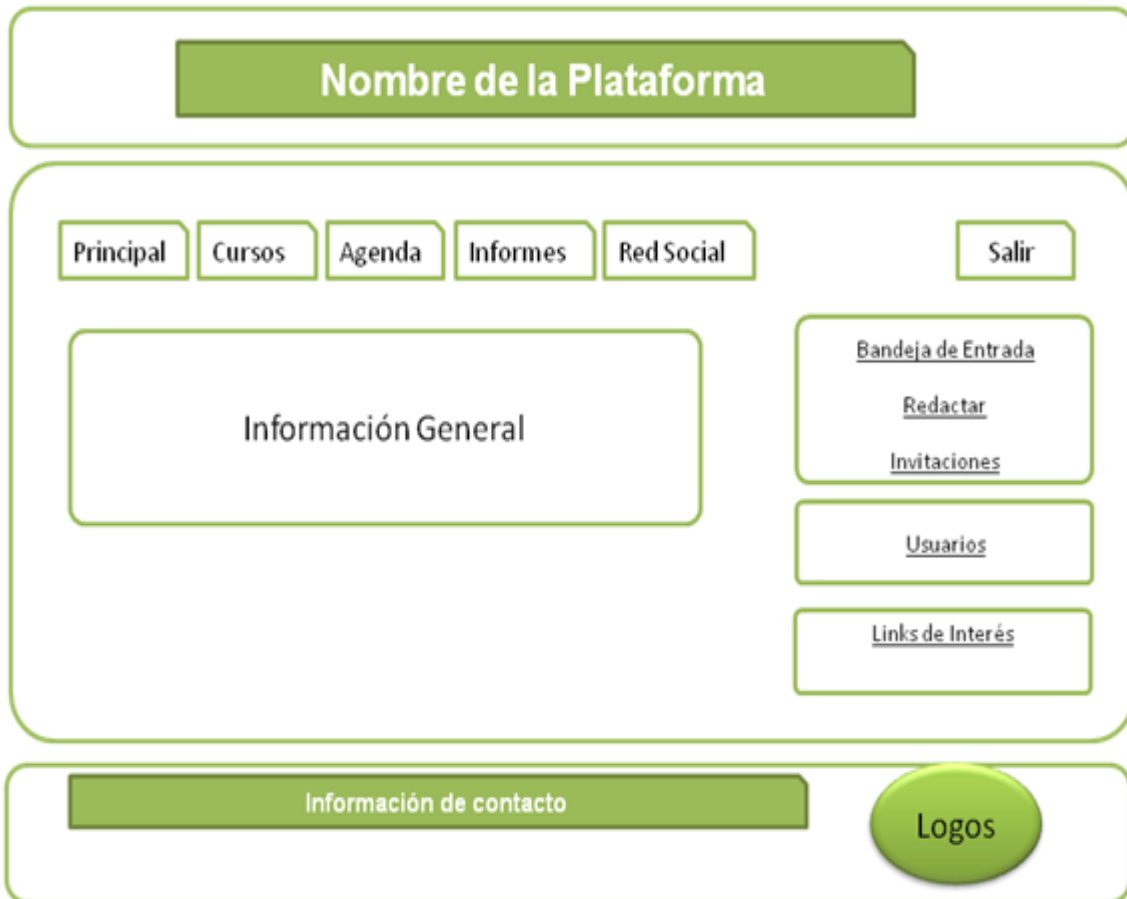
Nombre de la Plataforma

Principal

Cursos

Agenda

Informes

Red Social

Salir

Información General

Bandeja de Entrada

Redactar

Invitaciones

Usuarios

Links de Interés

Información de contacto

Logos